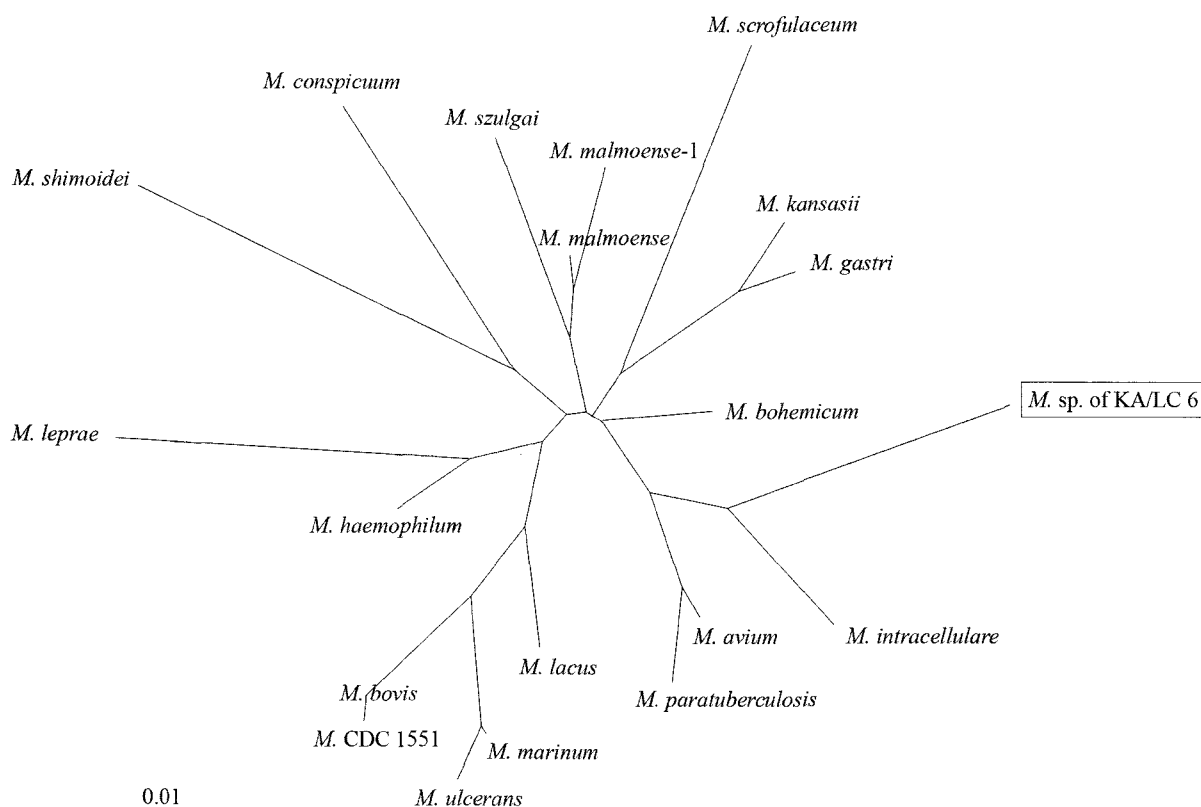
M. scrofulaceum
M. conspicuum
M. szulgai
M. malmoense-1
M. shimoidei
M. kansasii
M. malmoense
M. gastri
M. bohemicum
M. sp. of KA/LC 6
M. leprae
M. haemophilum
M. avium
M. intracellulare
M. lacus
M. paratuberculosis
M. bovis
M. CDC 1551
M. marinum
0.01
M. ulcerans